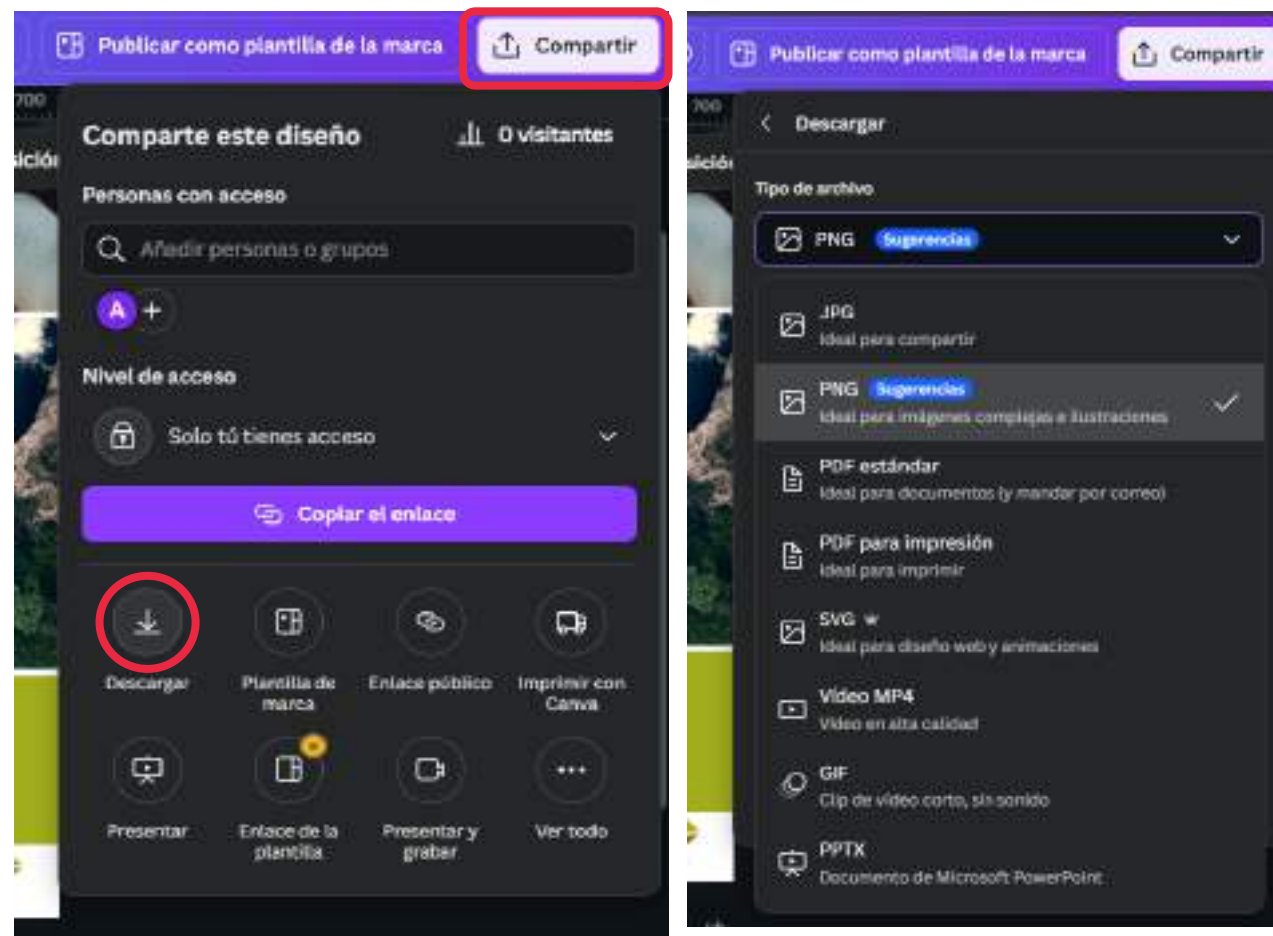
Publicar como plantilla de la marca

Compartir

700

sició

Comparte este diseño

0 visitantes

Personas con acceso

Añadir personas o grupos

A +

Nivel de acceso

Solo tú tienes acceso

Copiar el enlace

Descargar

Plantilla de marca

Enlace público

Imprimir con Canva

Presentar

Enlace de la plantilla

Presentar y grabar

Ver todo

Publicar como plantilla de la marca

Compartir

700

sició

Descargar

Tipo de archivo

PNG Sugerencias

JPG
Ideal para compartir

PNG Sugerencias
Ideal para imágenes complejas e ilustraciones

PDF estándar
Ideal para documentos (y mandar por correo)

PDF para impresión
Ideal para imprimir

SVG
Ideal para diseño web y animaciones

Vídeo MP4
Vídeo en alta calidad

GIF
Clip de vídeo corto, sin sonido

PPTX
Documento de Microsoft PowerPoint